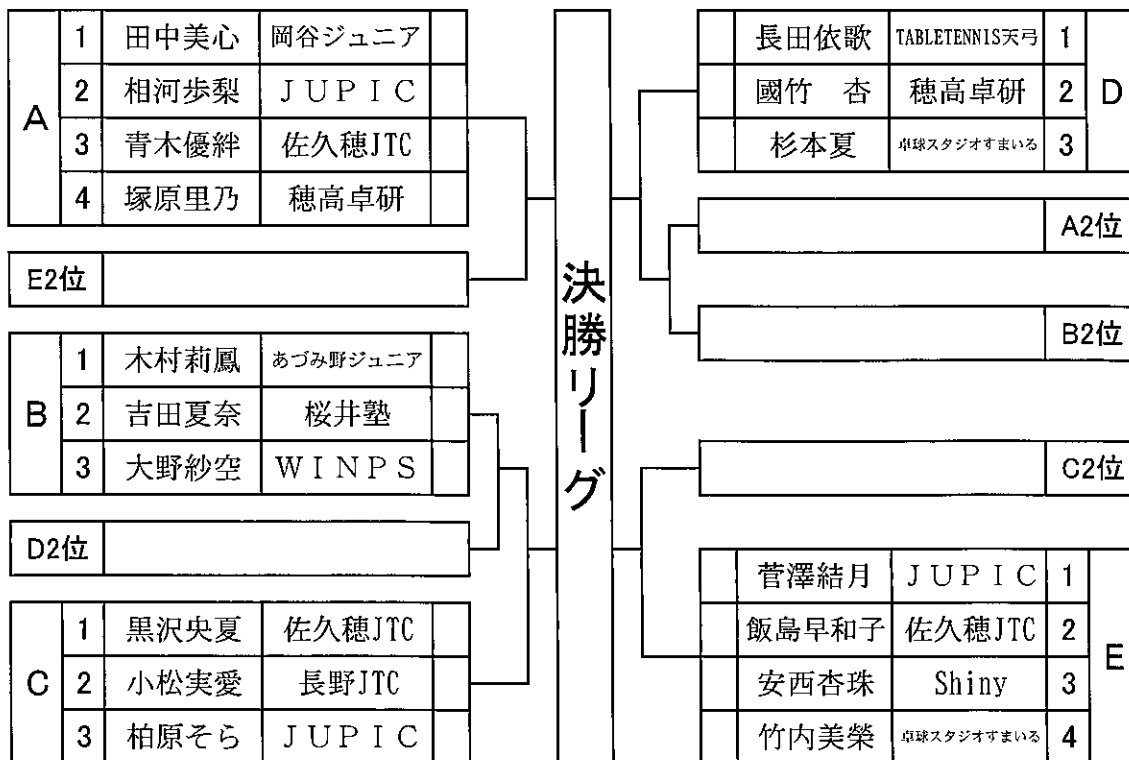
| A | 1 | 田中美心 | 岡谷ジュニア | |
|---|---|---|---|---|
| | 2 | 相河歩梨 | JUPIC | |
| | 3 | 青木優絆 | 佐久穂JTC | |
| | 4 | 塚原里乃 | 穂高卓研 | |

E2位

| B | 1 | 木村莉鳳 | あづみ野ジュニア | |
|---|---|---|---|---|
| | 2 | 吉田夏奈 | 桜井塾 | |
| | 3 | 大野紗空 | WINPS | |

D2位

| C | 1 | 黒沢央夏 | 佐久穂JTC | |
|---|---|---|---|---|
| | 2 | 小松実愛 | 長野JTC | |
| | 3 | 柏原そら | JUPIC | |

決勝リーグ

| | 長田依歌 | TABLETENNIS天弓 | 1 | D |
|---|---|---|---|---|
| | 國竹 杏 | 穂高卓研 | 2 | |
| | 杉本夏 | 卓球スタジオすまいる | 3 | |

A2位

B2位

C2位

| | 菅澤結月 | JUPIC | 1 | E |
|---|---|---|---|---|
| | 飯島早和子 | 佐久穂JTC | 2 | |
| | 安西杏珠 | Shiny | 3 | |
| | 竹内美榮 | 卓球スタジオすまいる | 4 | |